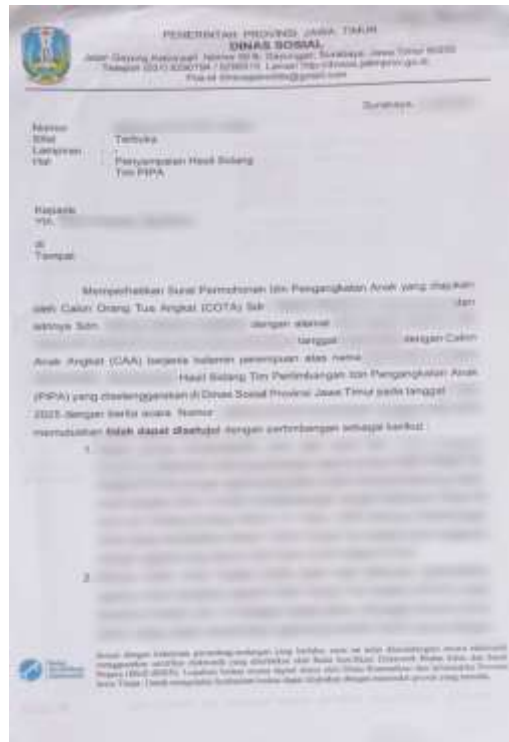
PEMERINTAH PROVINSI JAWA TIMUR
DINAS SOSIAL
Jalan Gayung Kebonsari Nomor 56 B, Gayungan, Surabaya, Jawa Timur 60235
Telepon (031) 8290794 / 8296515, Laman http://dinsos.jatimprov.go.id
Pos-el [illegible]

Surabaya, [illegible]

Nomor : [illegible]
Sifat : Terbuka
Lampiran : -
Hal : Penyampaian Hasil Sidang Tim PIPA

Kepada
Yth. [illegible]

di
Tempat

Memperhatikan Surat Permohonan Izin Pengangkatan Anak yang diajukan oleh Calon Orang Tua Angkat (COTA) Sdr. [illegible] dan istrinya Sdri. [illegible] dengan alamat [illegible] tanggal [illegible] dengan Calon Anak Angkat (CAA) berjenis kelamin perempuan atas nama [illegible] Hasil Sidang Tim Pertimbangan Izin Pengangkatan Anak (PIPA) yang diselenggarakan di Dinas Sosial Provinsi Jawa Timur pada tanggal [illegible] 2025 dengan berita acara Nomor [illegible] memutuskan tidak dapat disetujui dengan pertimbangan sebagai berikut:

1. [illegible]

2. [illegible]

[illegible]